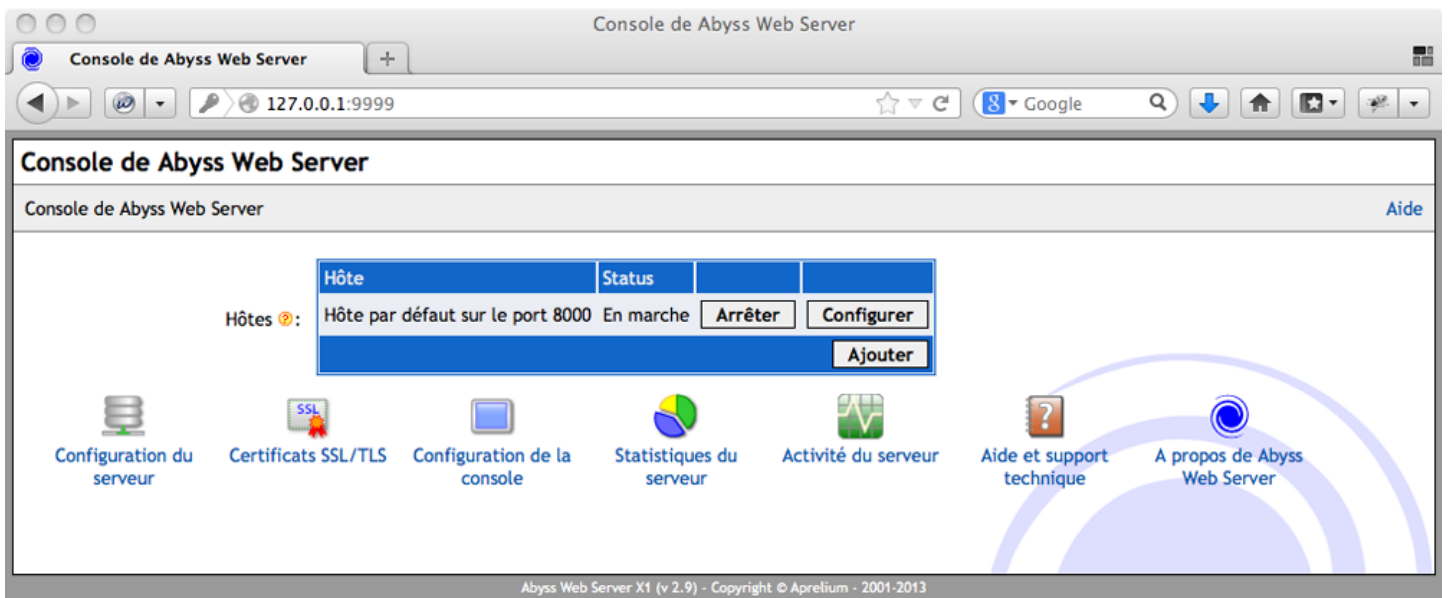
Console de Abyss Web Server

Console de Abyss Web Server

127.0.0.1:9999

Google

Console de Abyss Web Server

Console de Abyss Web Server

Aide

Hôtes ?:

| Hôte | Status | | |
|---|---|---|---|
| Hôte par défaut sur le port 8000 | En marche | Arrêter | Configurer |
| | | | Ajouter |

SSL

Configuration du serveur

Certificats SSL/TLS

Configuration de la console

Statistiques du serveur

Activité du serveur

Aide et support technique

A propos de Abyss Web Server

Abyss Web Server X1 (v 2.9) - Copyright © Aprelium - 2001-2013